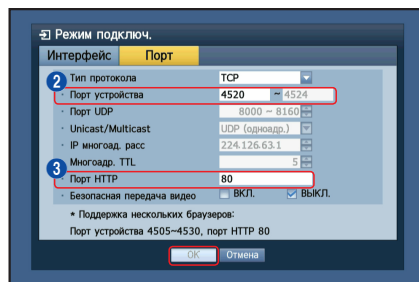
Режим подключ.

Интерфейс Порт

2

Тип протокола TCP

Порт устройства 4520 ~ 4524

Порт UDP 8000 ~ 8160

Unicast/Multicast UDP (однoaдр.)

IP многoaд. расс 224.126.63.1

Многоадр. TTL 5

3

Порт HTTP 80

Безопасная передача видео ВКЛ. ВЫКЛ.

* Поддержка нескольких браузеров:

Порт устройства 4505~4530, порт HTTP 80

OK Отмена